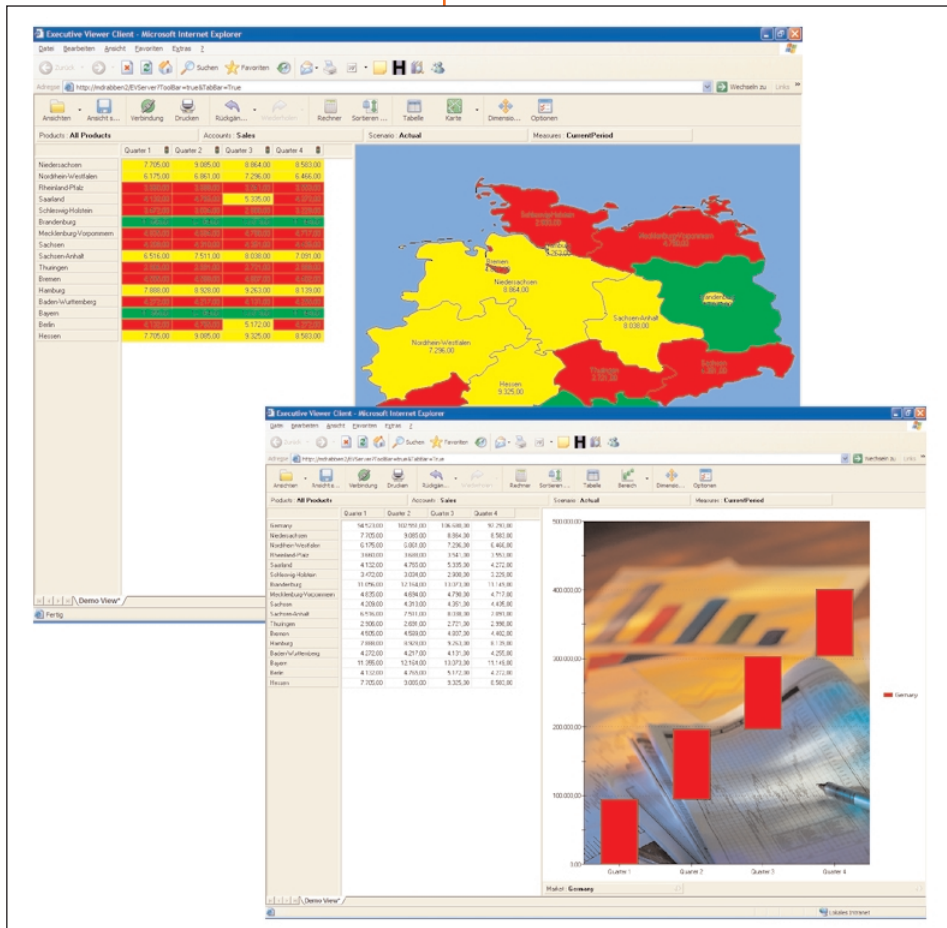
Executive Viewer Client - Microsoft Internet Explorer

Datei Bearbeiten Ansicht Favoriten Extras ?

Zurück Suchen Favoriten

Adresse http://indrabben2/EVServer?ToolBar=true&TabBar=True Wechseln zu Links

Ansichten Ansicht s... Verbindung Drucken Rückgän... Wiederholen Rechner Sortieren ... Tabelle Karte Dimensio... Optionen

Products : All Products Accounts : Sales Scenario : Actual Measures : CurrentPeriod

| | Quarter 1 | Quarter 2 | Quarter 3 | Quarter 4 |
|---|---|---|---|---|
| Niedersachsen | 7.705,00 | 9.085,00 | 8.864,00 | 8.583,00 |
| Nordrhein-Westfalen | 6.175,00 | 6.061,00 | 7.296,00 | 6.466,00 |
| Rheinland-Pfalz | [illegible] | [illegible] | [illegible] | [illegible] |
| Saarland | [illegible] | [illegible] | 5.335,00 | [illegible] |
| Schleswig-Holstein | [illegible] | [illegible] | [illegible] | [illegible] |
| Brandenburg | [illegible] | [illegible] | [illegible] | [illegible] |
| Mecklenburg-Vorpommern | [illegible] | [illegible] | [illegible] | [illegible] |
| Sachsen | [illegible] | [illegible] | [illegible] | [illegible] |
| Sachsen-Anhalt | 6.516,00 | 7.511,00 | 8.038,00 | 7.091,00 |
| Thuringen | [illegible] | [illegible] | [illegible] | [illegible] |
| Bremen | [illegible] | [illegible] | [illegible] | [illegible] |
| Hamburg | 7.888,00 | 8.928,00 | 9.263,00 | 8.139,00 |
| Baden-Wurttemberg | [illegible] | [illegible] | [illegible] | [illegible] |
| Bayern | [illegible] | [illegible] | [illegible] | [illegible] |
| Berlin | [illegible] | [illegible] | 5.172,00 | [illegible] |
| Hessen | 7.705,00 | 9.085,00 | 9.325,00 | 8.583,00 |

Schleswig-Holstein 2.939,00
Mecklenburg-Vorpommern 4.789,00
Hamburg 9.263,00
Bremen
Niedersachsen 8.864,00
Brandenburg
Sachsen-Anhalt 8.038,00
Nordrhein-Westfalen 7.296,00
Hessen 9.325,00
Thüringen 2.721,00
Sachsen 4.351,00

Demo View*
Fertig

Executive Viewer Client - Microsoft Internet Explorer

Datei Bearbeiten Ansicht Favoriten Extras ?

Zurück Suchen Favoriten

Adresse http://indrabben2/EVServer?ToolBar=true&TabBar=True Wechseln zu Links

Ansichten Ansicht s... Verbindung Drucken Rückgän... Wiederholen Rechner Sortieren ... Tabelle Bereich Dimensio... Optionen

Products : All Products Accounts : Sales Scenario : Actual Measures : CurrentPeriod

| | Quarter 1 | Quarter 2 | Quarter 3 | Quarter 4 |
|---|---|---|---|---|
| Germany | 94.523,00 | 102.950,00 | 106.690,00 | 10.293,00 |
| Niedersachsen | 7.705,00 | 9.085,00 | 8.864,00 | 8.583,00 |
| Nordrhein-Westfalen | 6.175,00 | 6.061,00 | 7.296,00 | 6.466,00 |
| Rheinland-Pfalz | 3.660,00 | 3.600,00 | 3.541,00 | 3.553,00 |
| Saarland | 4.132,00 | 4.793,00 | 5.335,00 | 4.272,00 |
| Schleswig-Holstein | 3.472,00 | 3.034,00 | 2.908,00 | 3.226,00 |
| Brandenburg | 11.096,00 | 12.164,00 | 13.073,00 | 11.145,00 |
| Mecklenburg-Vorpommern | 4.635,00 | 4.694,00 | 4.790,00 | 4.717,00 |
| Sachsen | 4.209,00 | 4.313,00 | 4.351,00 | 4.435,00 |
| Sachsen-Anhalt | 6.516,00 | 7.511,00 | 8.038,00 | 7.091,00 |
| Thuringen | 2.506,00 | 2.831,00 | 2.721,00 | 2.998,00 |
| Bremen | 4.605,00 | 4.508,00 | 4.807,00 | 4.482,00 |
| Hamburg | 7.888,00 | 8.928,00 | 9.263,00 | 8.139,00 |
| Baden-Wurttemberg | 4.272,00 | 4.217,00 | 4.131,00 | 4.255,00 |
| Bayern | 11.355,00 | 12.164,00 | 13.073,00 | 11.145,00 |
| Berlin | 4.132,00 | 4.793,00 | 5.172,00 | 4.272,00 |
| Hessen | 7.705,00 | 9.085,00 | 9.325,00 | 8.583,00 |

500.000,00
400.000,00
300.000,00
200.000,00
100.000,00
0,00
Quarter 1 Quarter 2 Quarter 3 Quarter 4
Germany

Markt : Germany

Demo View*
Lokales Intranet